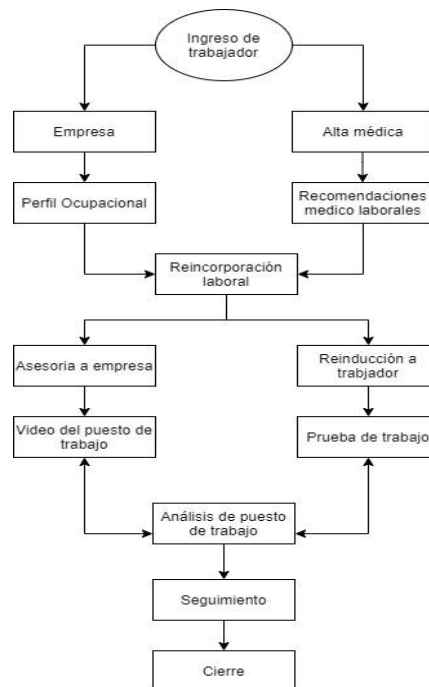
Ingreso de trabajador

Empresa

Alta médica

Perfil Ocupacional

Recomendaciones medico laborales

Reincorporación laboral

Asesoria a empresa

Reinducción a trabjador

Video del puesto de trabajo

Prueba de trabajo

Análisis de puesto de trabajo

Seguimiento

Cierre